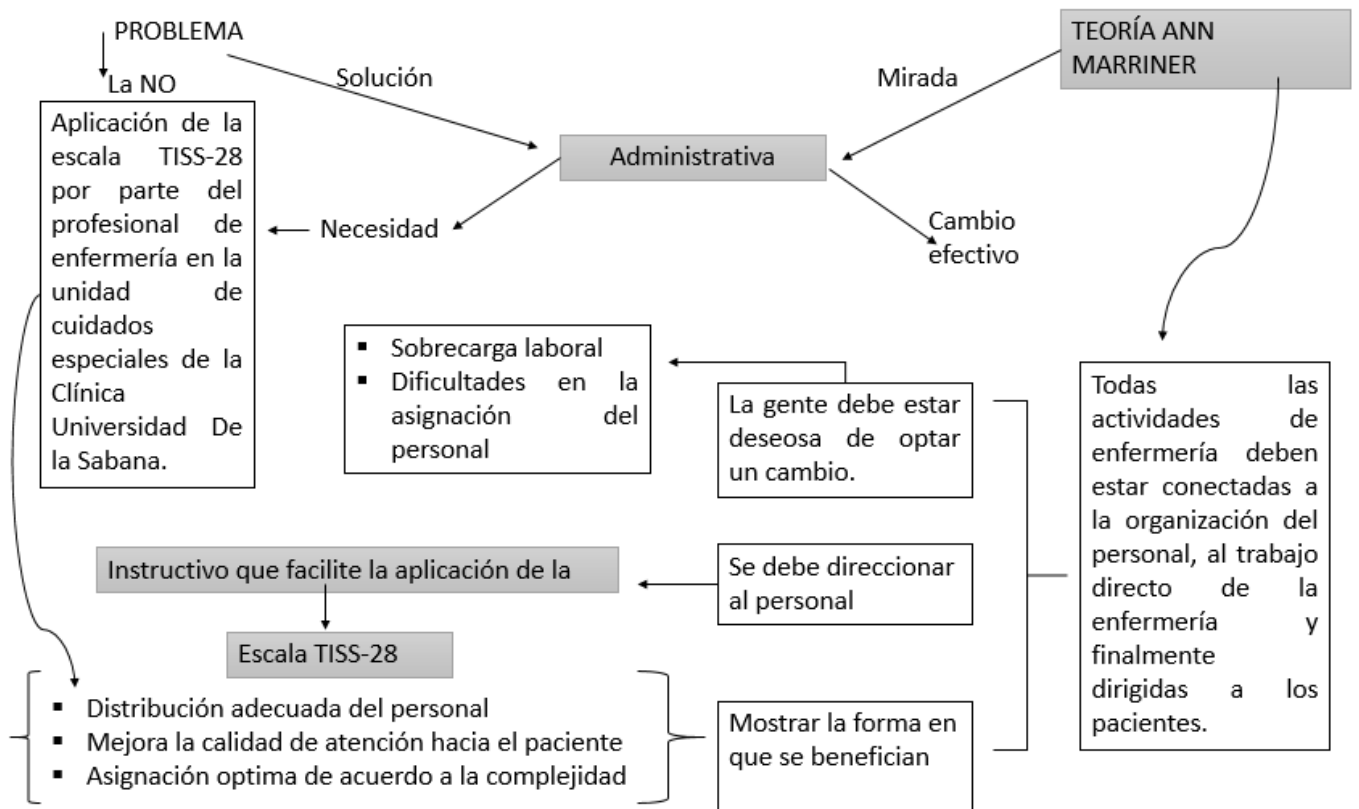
PROBLEMA

La NO

Aplicación de la escala TISS-28 por parte del profesional de enfermería en la unidad de cuidados especiales de la Clínica Universidad De la Sabana.

Solución

Administrativa

Mirada

TEORÍA ANN MARRINER

Necesidad

Cambio efectivo

▪ Sobrecarga laboral
▪ Dificultades en la asignación del personal

La gente debe estar deseosa de optar un cambio.

Todas las actividades de enfermería deben estar conectadas a la organización del personal, al trabajo directo de la enfermería y finalmente dirigidas a los pacientes.

Instructivo que facilite la aplicación de la

Escala TISS-28

Se debe direccionar al personal

▪ Distribución adecuada del personal
▪ Mejora la calidad de atención hacia el paciente
▪ Asignación optima de acuerdo a la complejidad

Mostrar la forma en que se benefician